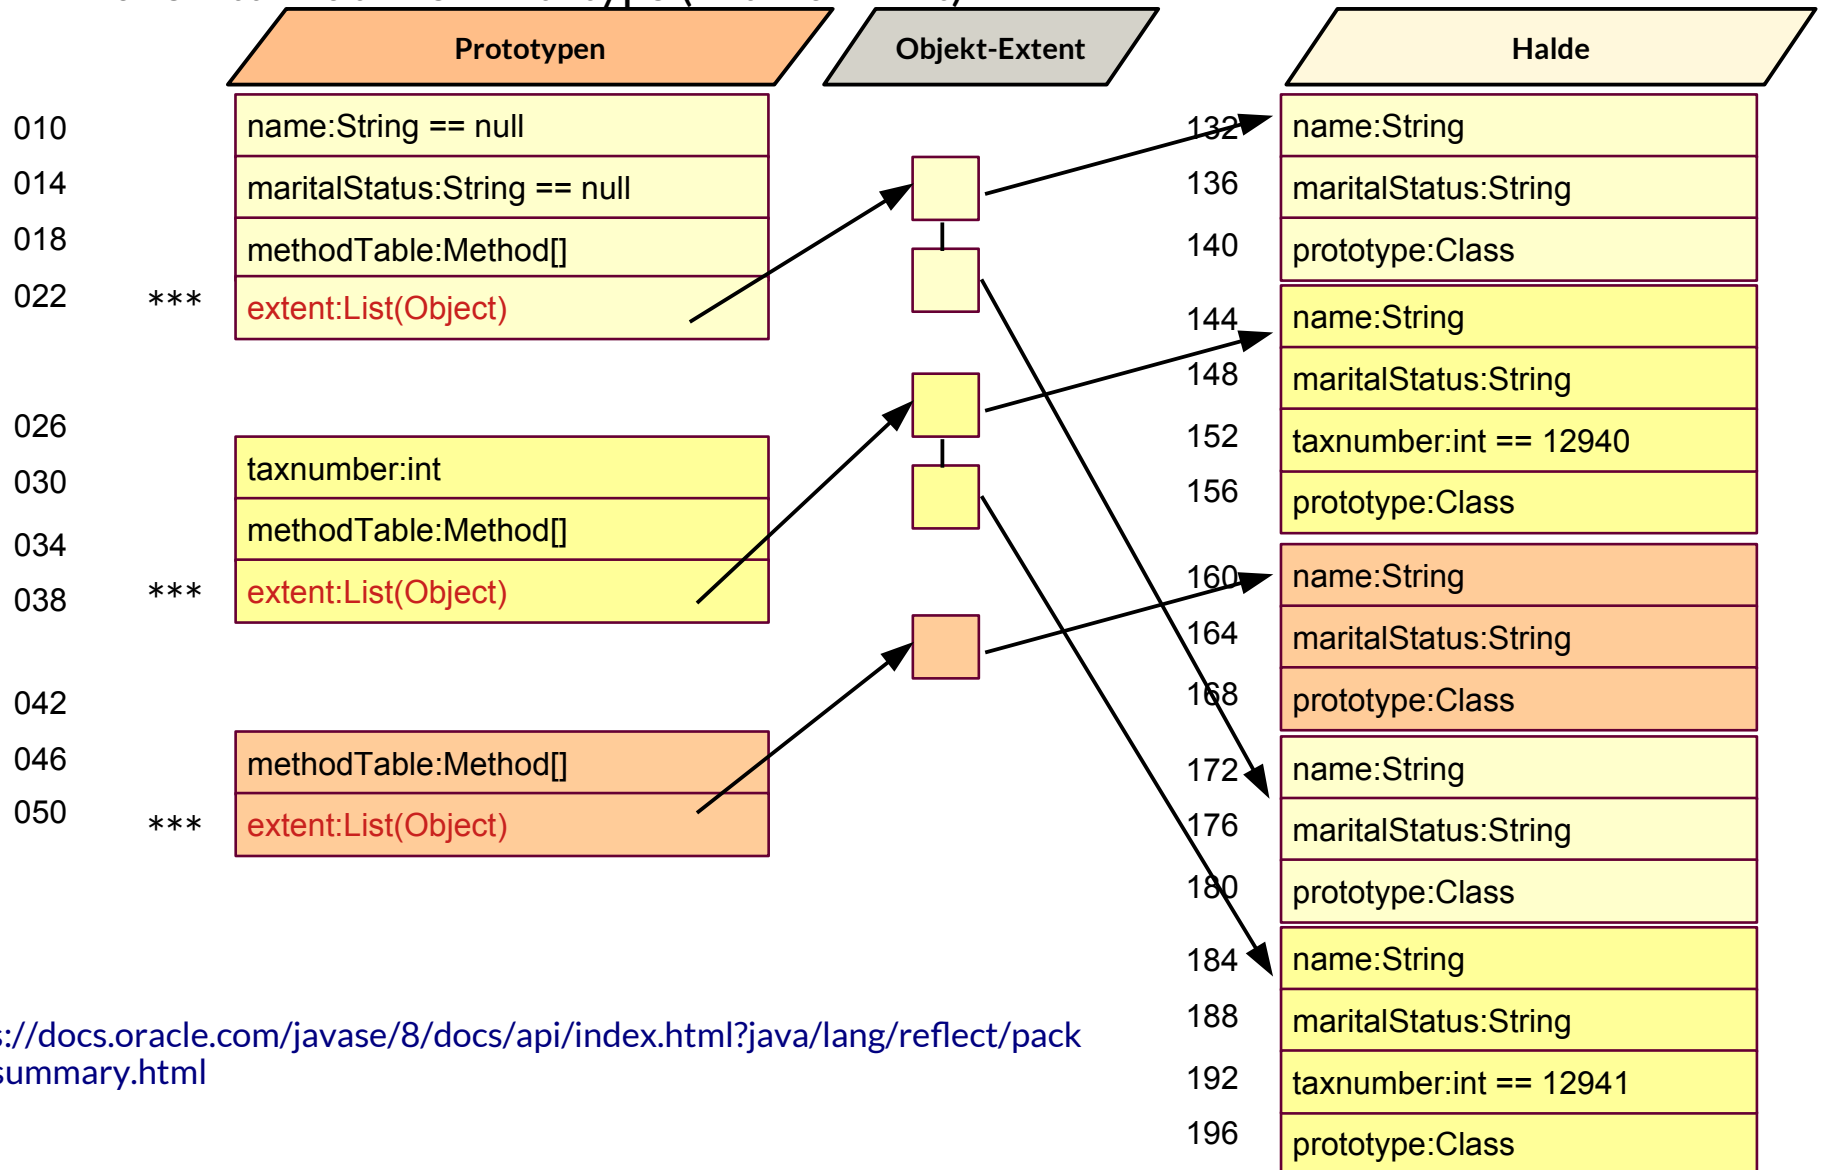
Prototypen

Objekt-Extent

Halde

010
014
018
022 ***

| name:String == null |
|---|
| maritalStatus:String == null |
| methodTable:Method[] |
| extent:List(Object) |

026
030
034
038 ***

| taxnumber:int |
|---|
| methodTable:Method[] |
| extent:List(Object) |

042
046
050 ***

| methodTable:Method[] |
|---|
| extent:List(Object) |

132 name:String
136 maritalStatus:String
140 prototype:Class
144 name:String
148 maritalStatus:String
152 taxnumber:int == 12940
156 prototype:Class
160 name:String
164 maritalStatus:String
168 prototype:Class
172 name:String
176 maritalStatus:String
180 prototype:Class
184 name:String
188 maritalStatus:String
192 taxnumber:int == 12941
196 prototype:Class

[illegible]s://docs.oracle.com/javase/8/docs/api/index.html?java/lang/reflect/pack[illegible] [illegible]summary.html